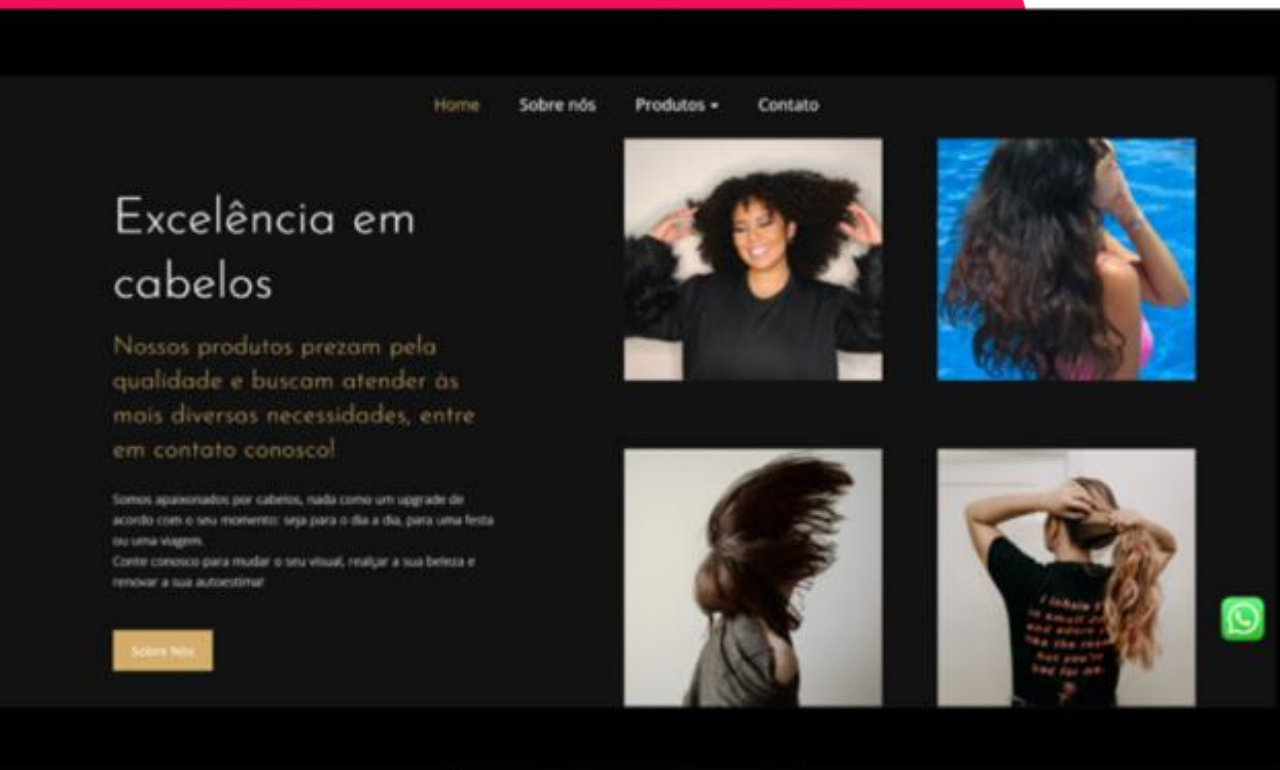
Home Sobre nós Produtos ▾ Contato

Excelência em cabelos

Nossos produtos prezam pela qualidade e buscam atender às mais diversas necessidades, entre em contato conosco!

Somos apaixonados por cabelos, nada como um upgrade de acordo com o seu momento: seja para o dia a dia, para uma festa ou uma viagem.
Conte conosco para mudar o seu visual, realçar a sua beleza e renovar a sua autoestima!

Sobre Nós